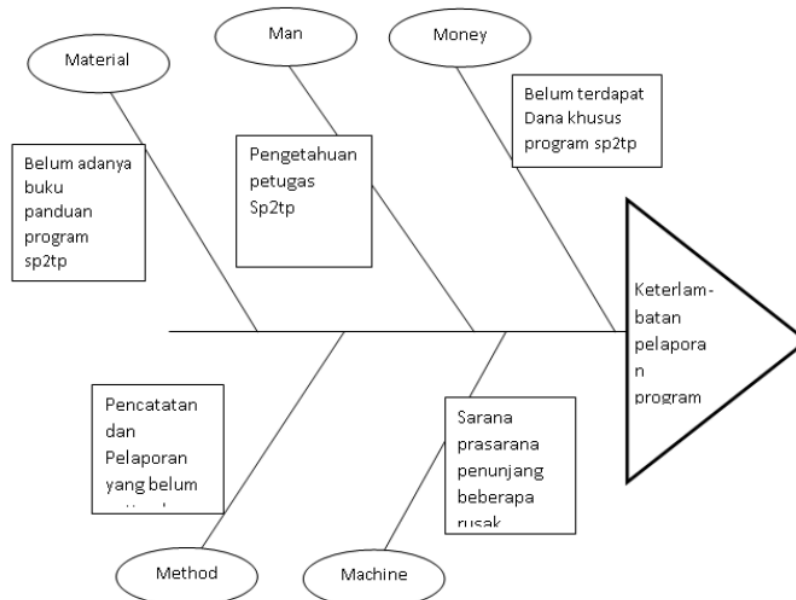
Material

Man

Money

Belum adanya buku panduan program sp2tp

Pengetahuan petugas Sp2tp

Belum terdapat Dana khusus program sp2tp

Keterlam-batan pelapora n program

Pencatatan dan Pelaporan yang belum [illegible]

Sarana prasarana penunjang beberapa rusak

Method

Machine